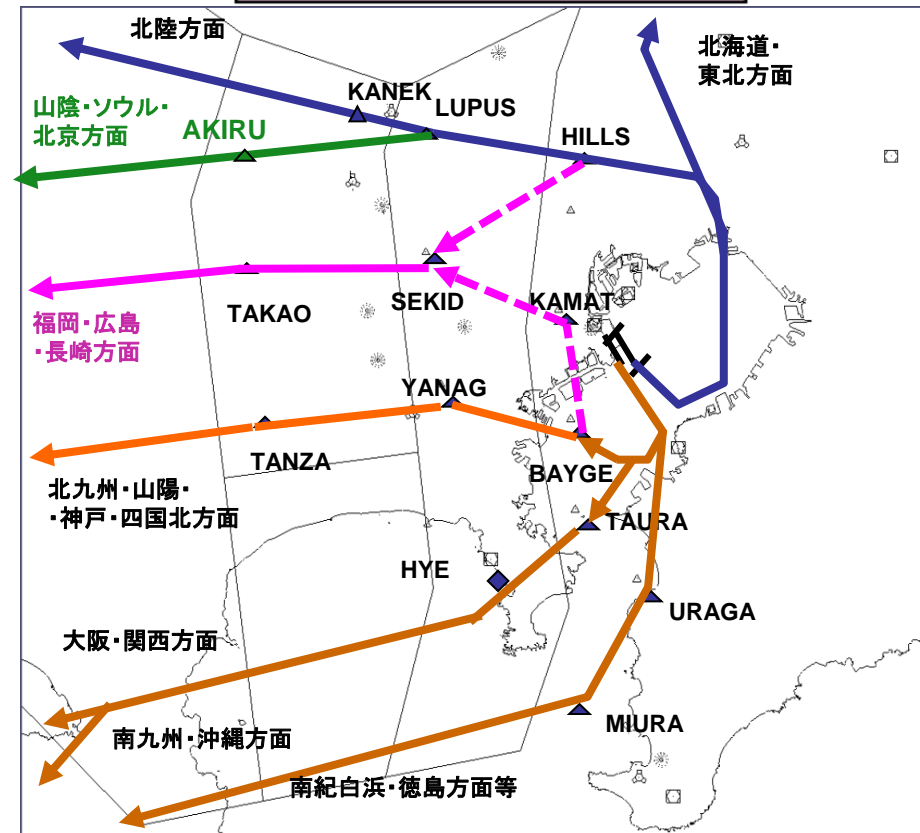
北陸方面

北海道・
東北方面

KANEK

LUPUS

山陰・ソウル・
北京方面

AKIRU

HILLS

福岡・広島
・長崎方面

TAKAO

SEKID

KAMAT

YANAG

TANZA

BAYGE

北九州・山陽・
・神戸・四国北方面

TAURA

HYE

URAGA

大阪・関西方面

MIURA

南九州・沖縄方面

南紀白浜・徳島方面等